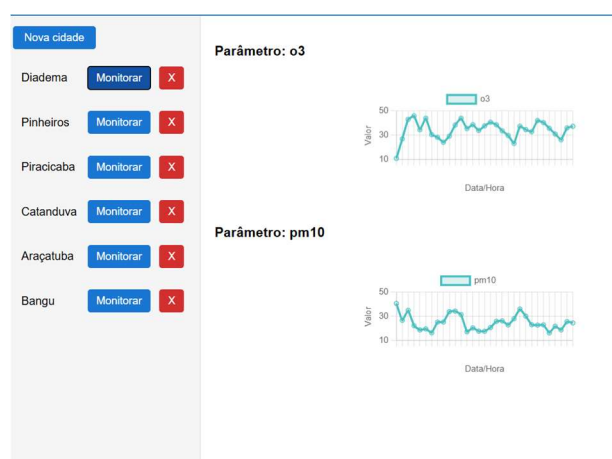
Nova cidade

Diadema Monitorar X

Pinheiros Monitorar X

Piracicaba Monitorar X

Catanduva Monitorar X

Araçatuba Monitorar X

Bangu Monitorar X

Parâmetro: o3

o3

Valor

50

30

10

Data/Hora

Parâmetro: pm10

pm10

Valor

50

30

10

Data/Hora